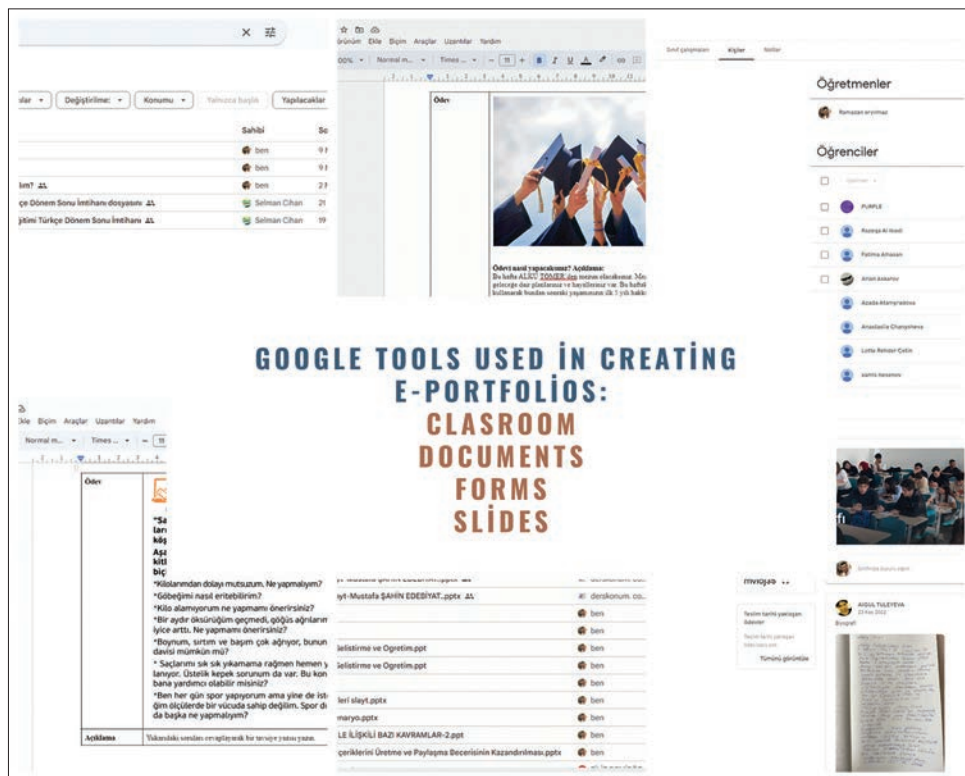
GOOGLE TOOLS USED İN CREATİNG E-PORTFOLİOS:
CLASROOM
DOCUMENTS
FORMS
SLİDES

slar ▾ | Değiştirilme: ▾ | Konumu ▾ | Yalnızca başlık | Yapılacaklar

| | Sahibi | So |
|---|---|---|
| | ben | 9 |
| | ben | 9 |
| ilam? | ben | 2 |
| çe Dönem Sonu İmtihanı dosyasını | Selman Cihan | 21 |
| itimi Türkçe Dönem Sonu İmtihanı | Selman Cihan | 19 |

Görünüm Ekle Biçim Araçlar Uzantılar Yardım
00% Normal m... Times ... 11

Ödev

Ödevi nasıl yapacaksınız? Açıklama:
Bu hafta ALKÜ TÖMER'den mezun olacaksınız. Ma... geleceğe dair planlarınız ve hayalleriniz var. Bu hafta... kullanarak bundan sonraki yaşamınızın ilk 5 yılı hakkı...

Sınıf çalışmaları Kişiler Notlar

Öğretmenler
Ramazan eryılmaz

Öğrenciler
PURPLE
Rezeqa Al Hosti
Fatima Alhasan
Ahlam Askarbay
Azada Altynyrsalova
Anastasiia Changmena
Lotfia Rehder Cetin
Sahib Hesenov

Ekle Biçim Araçlar Uzantılar Yardım
Normal m... Times ... 11

Ödev
"Sa... ları... kay...
biç...
Aşa... kitl...
biç...
*Kilolarımdan dolayı mutsuzum. Ne yapmalıyım?
*Göbeğimi nasıl eritebilirim?
*Kilo alamıyorum ne yapmamı önerirsiniz?
*Bir aydır öksürüğüm geçmedi, göğüs ağrılarım iyice arttı. Ne yapmamı önerirsiniz?
*Boynum, sırtım ve başım çok ağrıyor, bunun davisi mümkün mü?
* Saçlarımı sık sık yıkamama rağmen hemen y... lanıyor. Üstelik kepek sorunum da var. Bu kon... bana yardımcı olabilir misiniz?
*Ben her gün spor yapıyorum ama yine de ist... ğim ölçülerde bir vücuda sahip değilim. Spor d... da başka ne yapmalıyım?

Açıklama | Yukarıdaki soruları cevaplayarak bir tavsiye yazısı yazın.

yt-Mustafa ŞAHİN EDEBİYAT...pptx | derskonum. co...
| ben
| ben
elistirme ve Ogretim.ppt | ben
elistirme ve Ogretim.ppt | ben
| ben
leri slayt.pptx | ben
maryo.pptx | ben
LE İLİŞKİLİ BAZI KAVRAMLAR-2.ppt | ben
çeriklerini Üretme ve Paylaşma Becerisinin Kazandırılması.pptx | ben

Teslim tarihi yaklaşan ödevler
Tümünü görüntüle

AIGUL TULEYEVA
Biografi